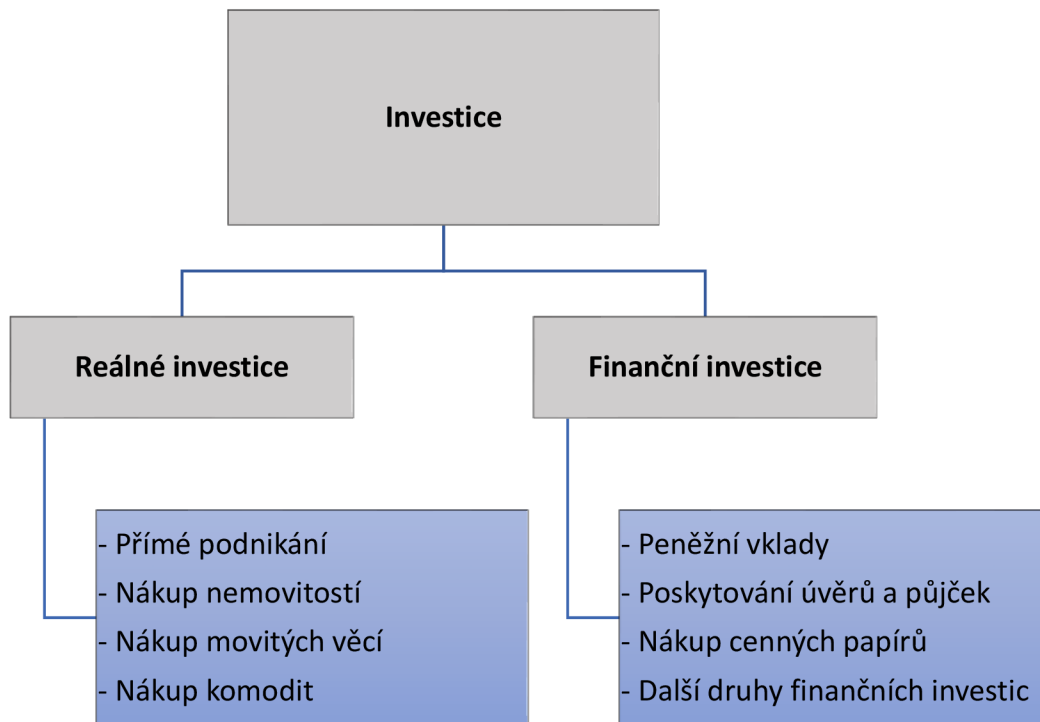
Investice

Reálné investice

Finanční investice

- Přímé podnikání
- Nákup nemovitostí
- Nákup movitých věcí
- Nákup komodit

- Peněžní vklady
- Poskytování úvěrů a půjček
- Nákup cenných papírů
- Další druhy finančních investic